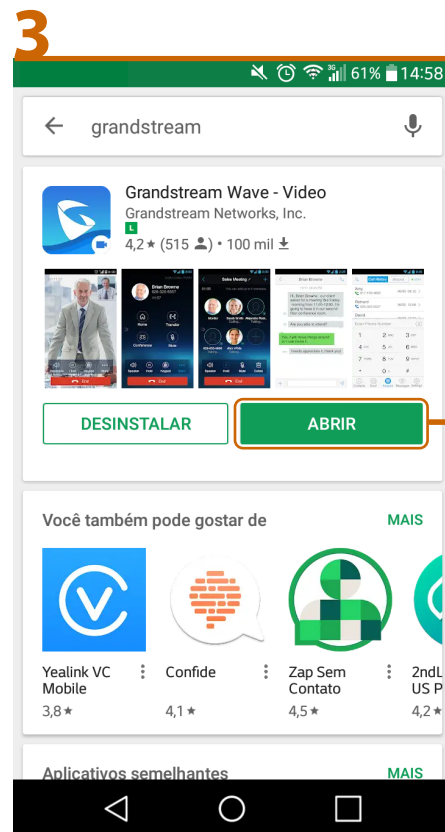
3

61% 14:58

grandstream

Grandstream Wave - Video
Grandstream Networks, Inc.
L
4,2 ★ (515 ) • 100 mil

DESINSTALAR

ABRIR

Você também pode gostar de

MAIS

Yealink VC Mobile
3,8 ★

Confide
4,1 ★

Zap Sem Contato
4,5 ★

2ndL US P
4,2 ★

Aplicativos semelhantes

MAIS